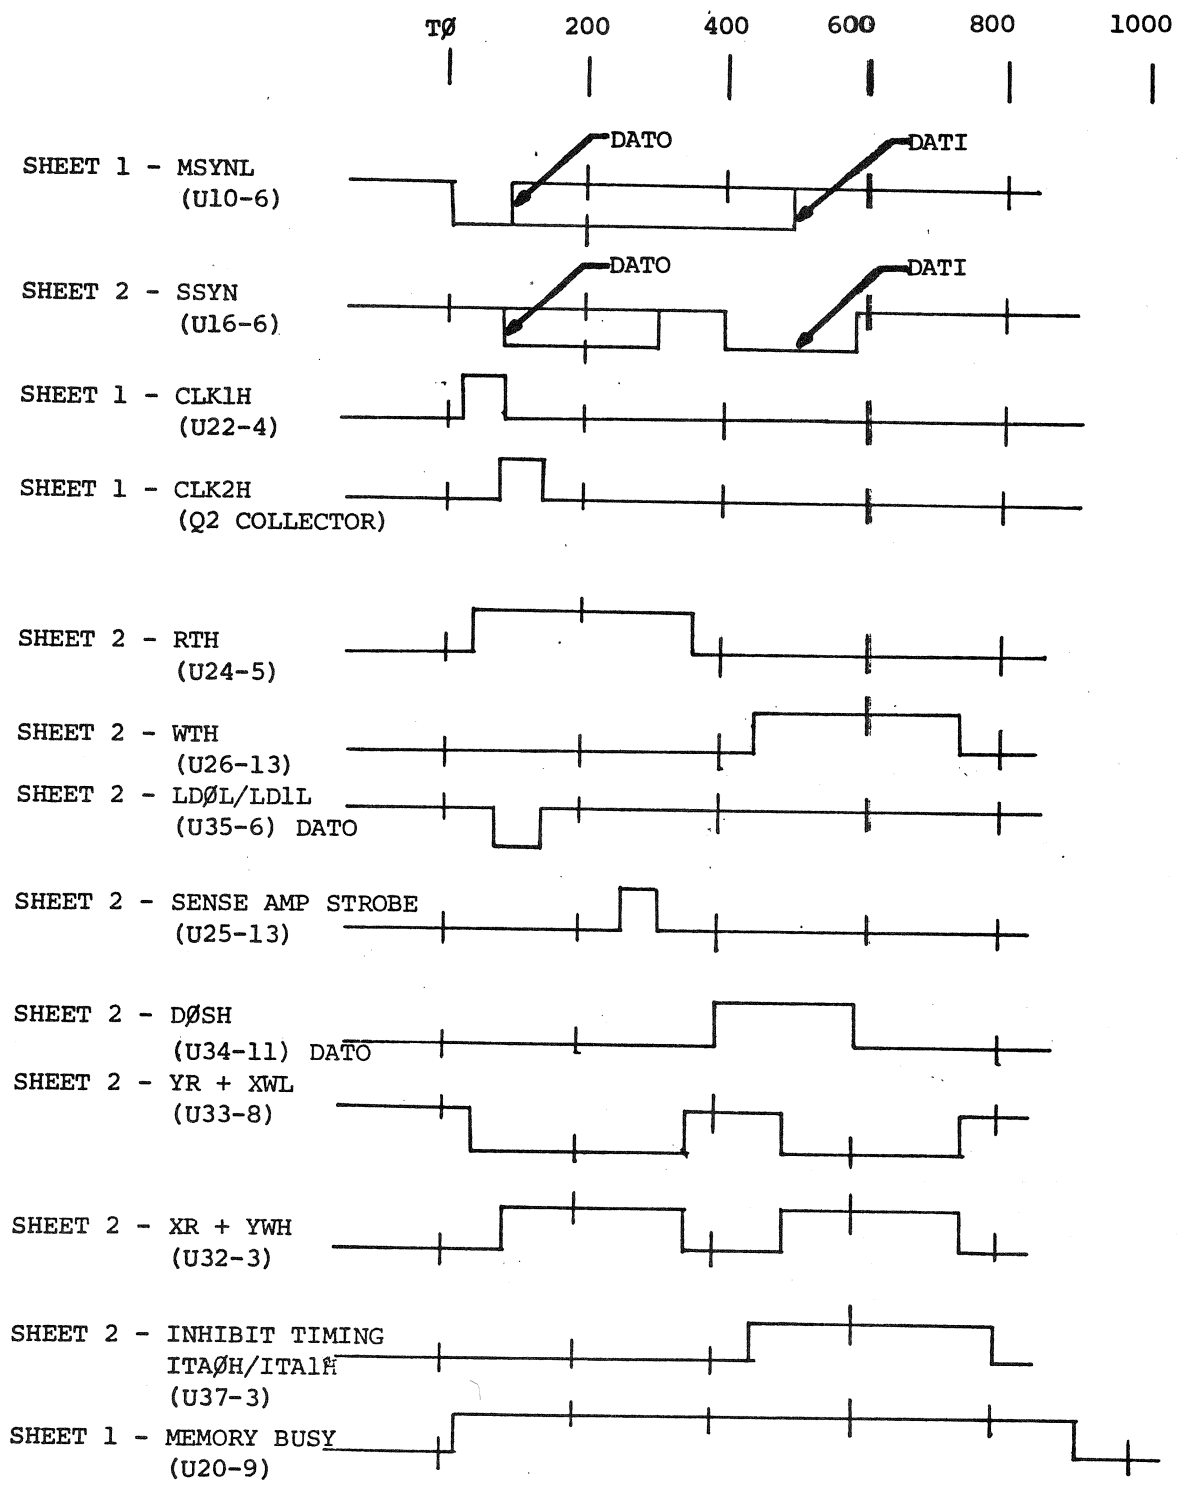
TØ 200 400 600 800 1000

SHEET 1 - MSYNL (U10-6) DATO DATI

SHEET 2 - SSYN (U16-6) DATO DATI

SHEET 1 - CLK1H (U22-4)

SHEET 1 - CLK2H (Q2 COLLECTOR)

SHEET 2 - RTH (U24-5)

SHEET 2 - WTH (U26-13)

SHEET 2 - LDØL/LD1L (U35-6) DATO

SHEET 2 - SENSE AMP STROBE (U25-13)

SHEET 2 - DØSH (U34-11) DATO

SHEET 2 - YR + XWL (U33-8)

SHEET 2 - XR + YWH (U32-3)

SHEET 2 - INHIBIT TIMING ITAØH/ITA1H (U37-3)

SHEET 1 - MEMORY BUSY (U20-9)